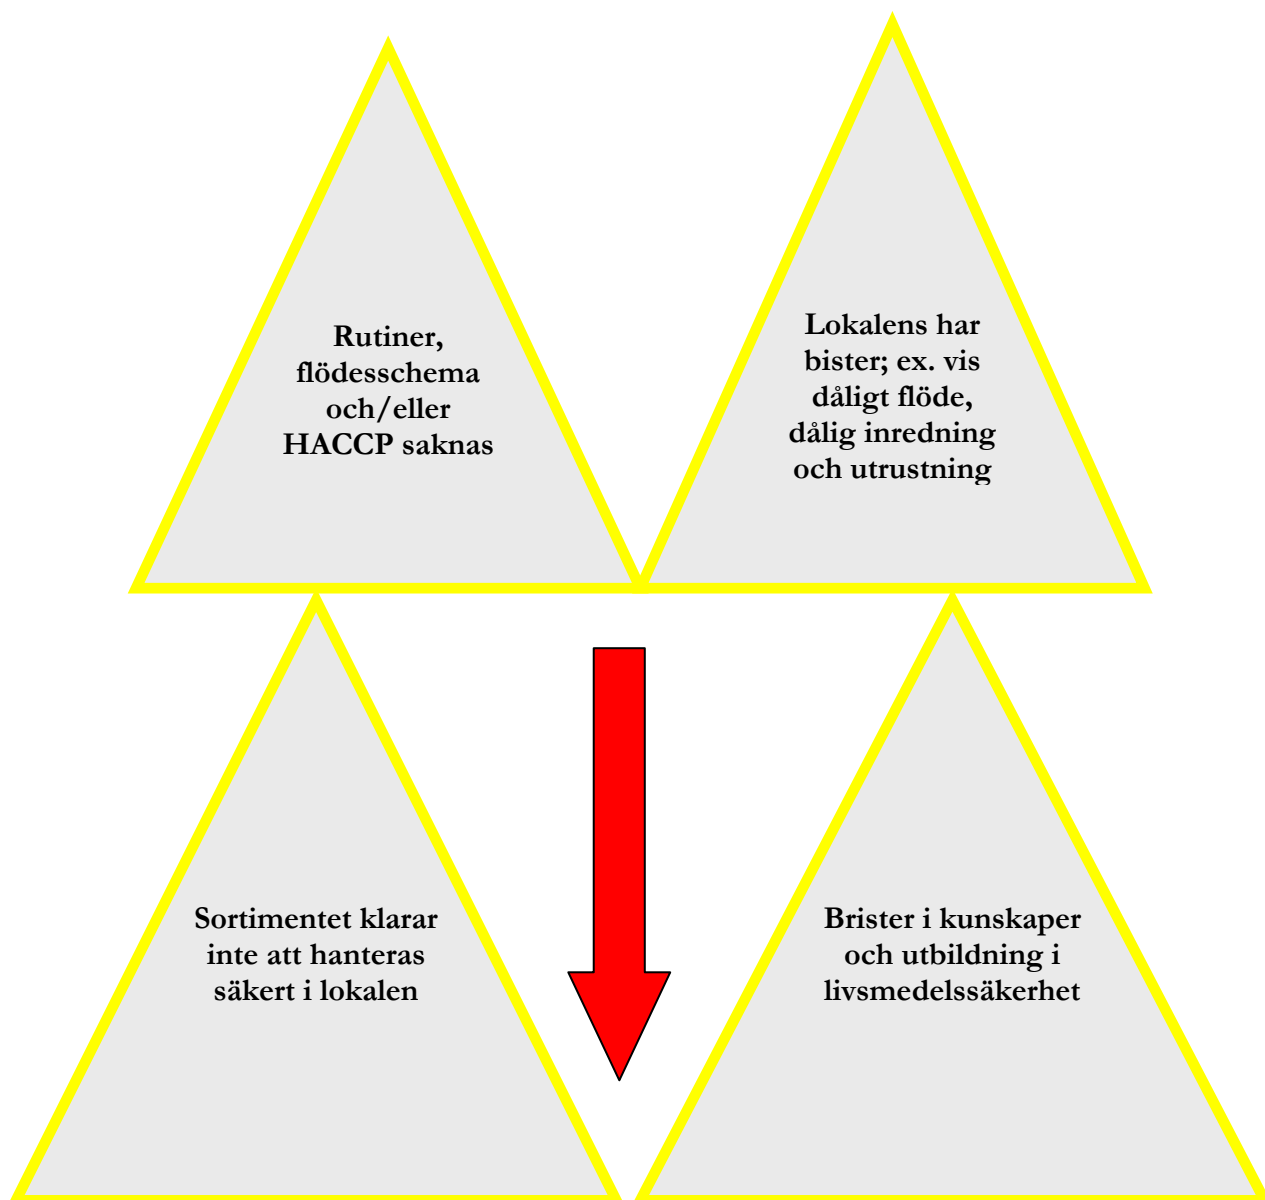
Rutiner, flödesschema och/eller HACCP saknas

Lokalens har bister; ex. vis dåligt flöde, dålig inredning och utrustning

Sortimentet klarar inte att hanteras säkert i lokalen

Brister i kunskaper och utbildning i livsmedelssäkerhet